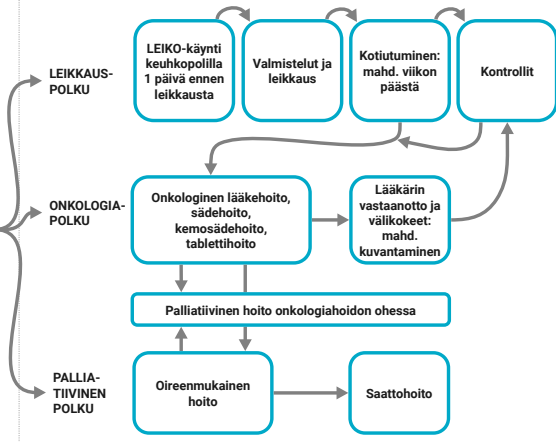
LEIKKAUSPOLKU

LEIKO-käynti keuhkopolilla 1 päivä ennen leikkausta

Valmistelut ja leikkaus

Kotiutuminen: mahd. viikon päästä

Kontrollit

ONKOLOGIAPOLKU

Onkologinen lääkehoito, sädehoito, kemosädehoito, tablettihoito

Lääkärin vastaanotto ja välikokeet: mahd. kuvantaminen

Palliatiivinen hoito onkologiahoidon ohessa

PALLIATIIVINEN POLKU

Oireenmukainen hoito

Saattohoito